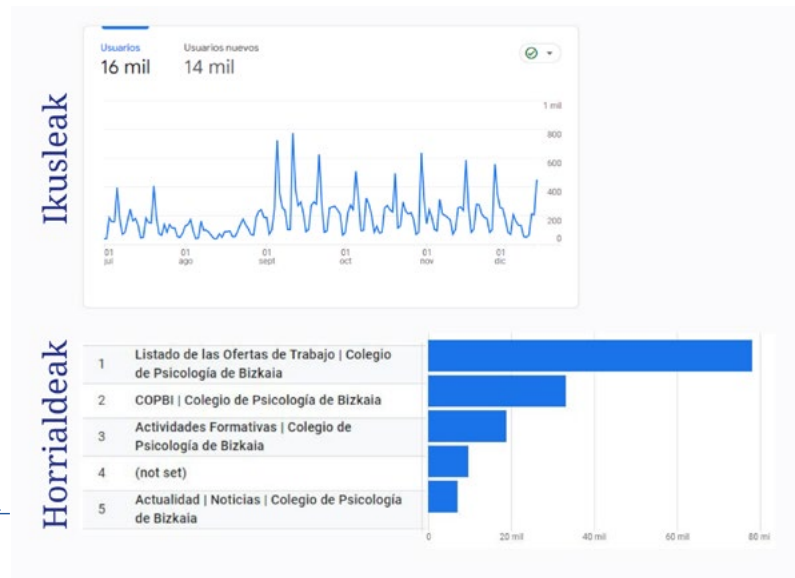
Ikusleak

Usuarios
16 mil

Usuarios nuevos
14 mil

1 mil
800
600
400
200
0

01 jul
01 ago
01 sept
01 oct
01 nov
01 dic

Horrialdeak

| | |
|---|---|
| 1 | Listado de las Ofertas de Trabajo \| Colegio de Psicología de Bizkaia |
| 2 | COPBI \| Colegio de Psicología de Bizkaia |
| 3 | Actividades Formativas \| Colegio de Psicología de Bizkaia |
| 4 | (not set) |
| 5 | Actualidad \| Noticias \| Colegio de Psicología de Bizkaia |

0
20 mil
40 mil
60 mil
80 mi